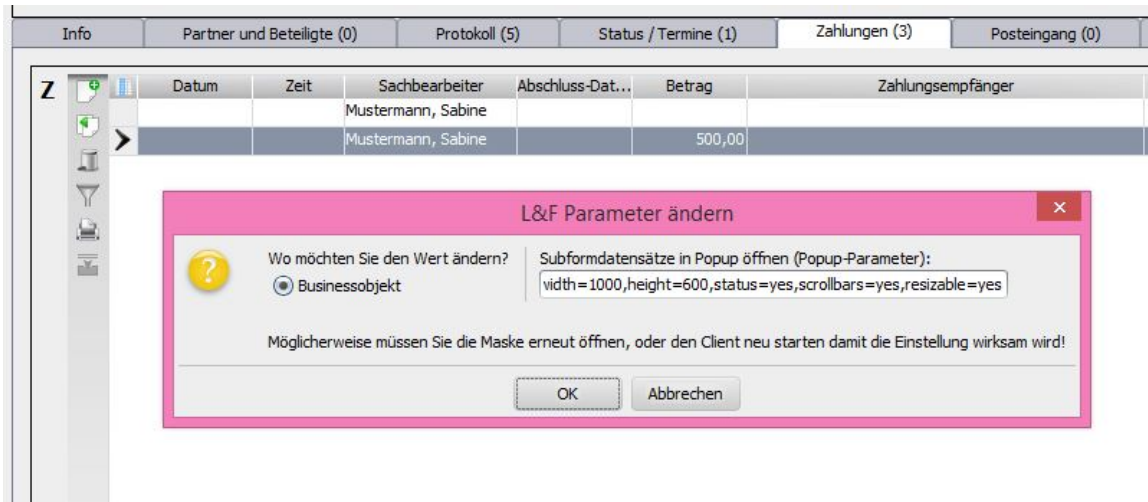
Info | Partner und Beteiligte (0) | Protokoll (5) | Status / Termine (1) | Zahlungen (3) | Posteingang (0)

Z

| Datum | Zeit | Sachbearbeiter | Abschluss-Dat... | Betrag | Zahlungsempfänger |
|---|---|---|---|---|---|
| | | Mustermann, Sabine | | | |
| | | Mustermann, Sabine | | 500,00 | |

L&F Parameter ändern

Wo möchten Sie den Wert ändern?

Businessobjekt

Subformdatensätze in Popup öffnen (Popup-Parameter):

vidth=1000,height=600,status=yes,scrollbars=yes,resizable=yes

Möglicherweise müssen Sie die Maske erneut öffnen, oder den Client neu starten damit die Einstellung wirksam wird!

OK

Abbrechen